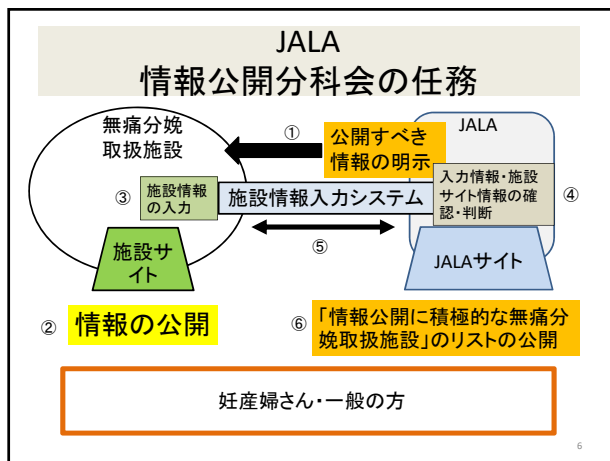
JALA
情報公開分科会の任務

無痛分娩取扱施設

① 公開すべき情報の明示

JALA

③ 施設情報の入力

施設情報入力システム

入力情報・施設サイト情報の確認・判断 ④

施設サイト

⑤

JALAサイト

② 情報の公開

⑥ 「情報公開に積極的な無痛分娩取扱施設」のリストの公開

妊産婦さん・一般の方

6